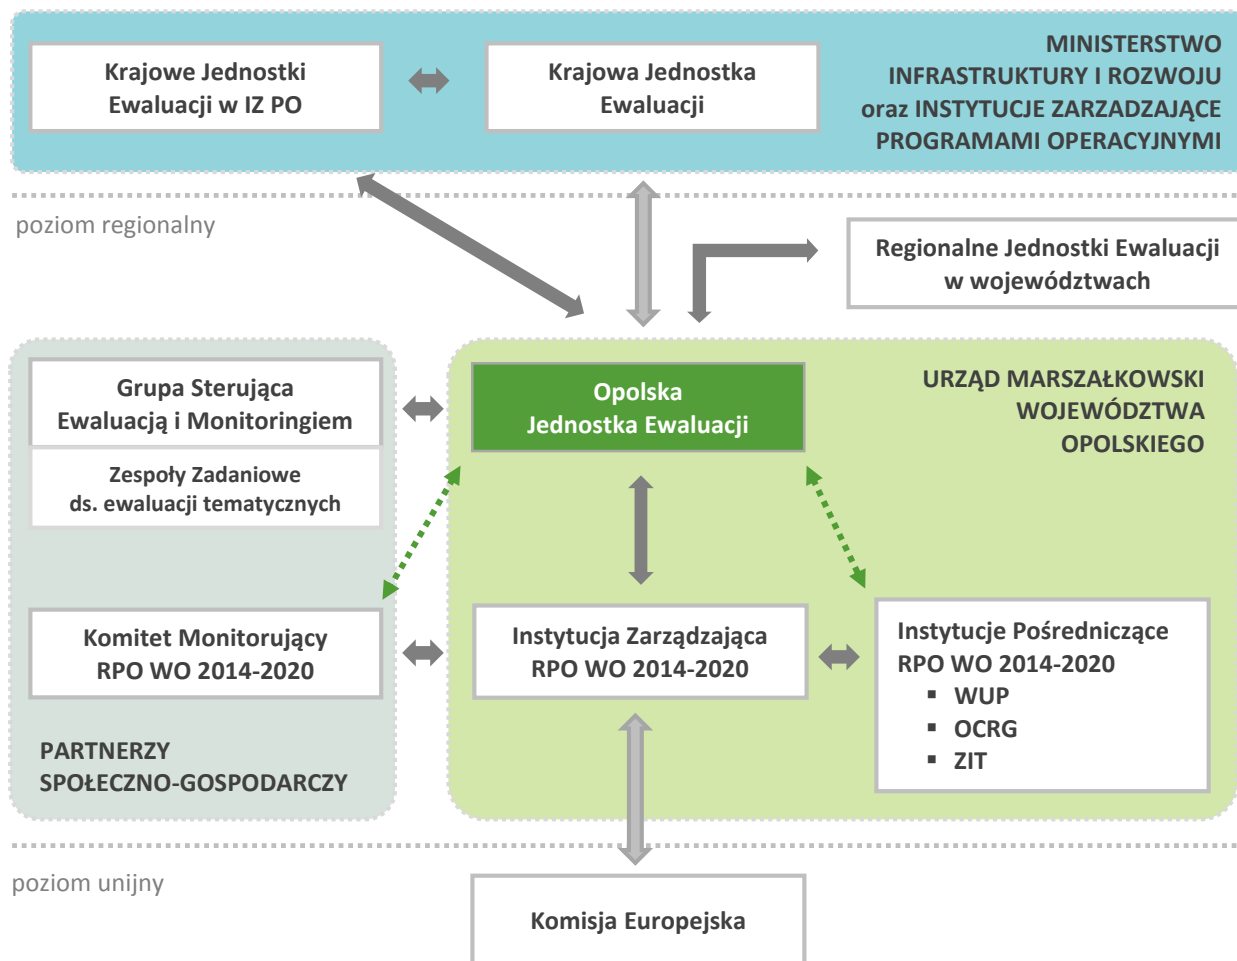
Krajowe Jednostki Ewaluacji w IZ PO

Krajowa Jednostka Ewaluacji

MINISTERSTWO INFRASTRUKTURY I ROZWOJU oraz INSTYTUCJE ZARZĄDZAJĄCE PROGRAMAMI OPERACYJNYMI

poziom regionalny

Regionalne Jednostki Ewaluacji w województwach

Grupa Sterująca Ewaluacją i Monitoringiem

Zespoły Zadaniowe ds. ewaluacji tematycznych

Opolska Jednostka Ewaluacji

URZĄD MARSZAŁKOWSKI WOJEWÓDZTWA OPOLSKIEGO

Komitet Monitorujący RPO WO 2014-2020

Instytucja Zarządzająca RPO WO 2014-2020

Instytucje Pośredniczące RPO WO 2014-2020
▪ WUP
▪ OCRG
▪ ZIT

PARTNERZY SPOŁECZNO-GOSPODARCZY

poziom unijny

Komisja Europejska